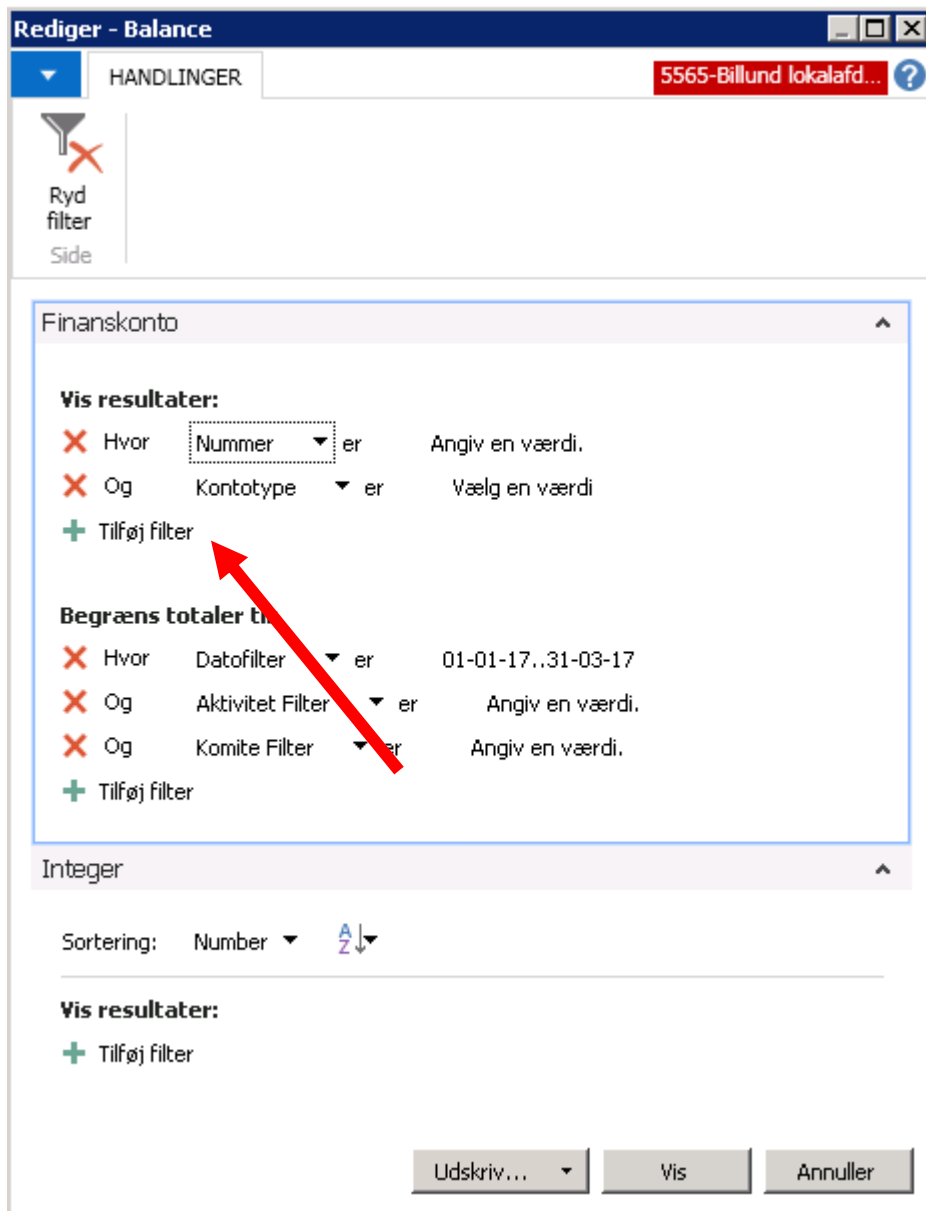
Rediger - Balance

HANDLINGER

5565-Billund lokalafd...

Ryd filter
Side

Finanskonto

Vis resultater:

Hvor Nummer er Angiv en værdi.

Og Kontotype er Vælg en værdi

Tilføj filter

Begræns totaler ti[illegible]

Hvor Datofilter er 01-01-17..31-03-17

Og Aktivitet Filter er Angiv en værdi.

Og Komite Filter er Angiv en værdi.

Tilføj filter

Integer

Sortering: Number

Vis resultater:

Tilføj filter

Udskriv... Vis Annuller